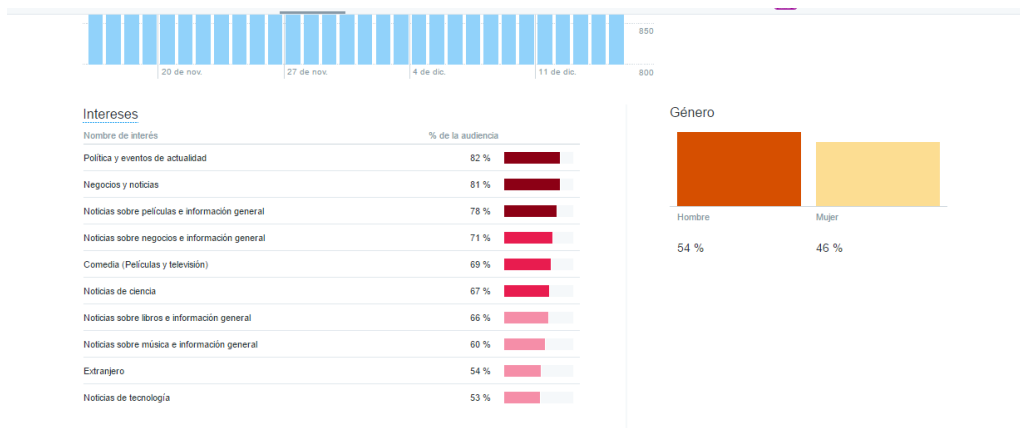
850

800

20 de nov. 27 de nov. 4 de dic. 11 de dic.

Intereses

| Nombre de interés | % de la audiencia |
|---|---|
| Política y eventos de actualidad | 82 % |
| Negocios y noticias | 81 % |
| Noticias sobre películas e información general | 78 % |
| Noticias sobre negocios e información general | 71 % |
| Comedia (Películas y televisión) | 69 % |
| Noticias de ciencia | 67 % |
| Noticias sobre libros e información general | 66 % |
| Noticias sobre música e información general | 60 % |
| Extranjero | 54 % |
| Noticias de tecnología | 53 % |

Género

Hombre Mujer

54 % 46 %